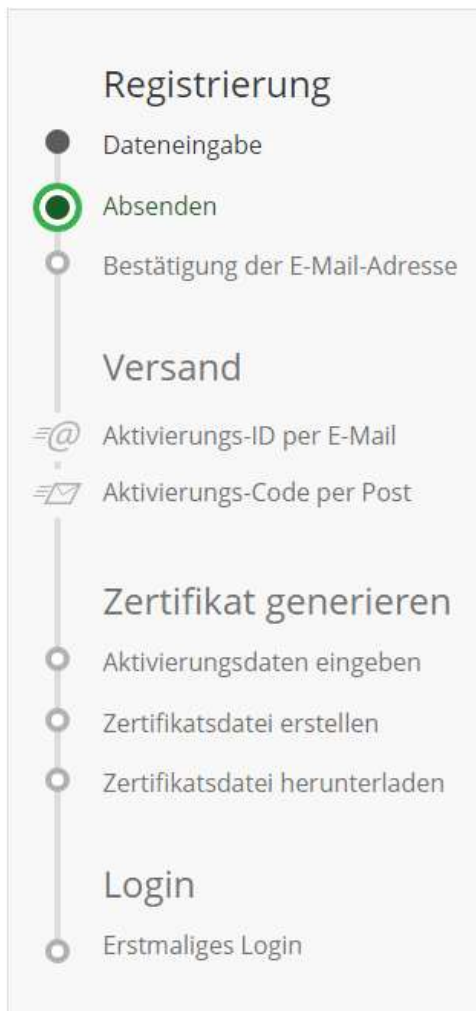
Registrierung

Dateneingabe

Absenden

Bestätigung der E-Mail-Adresse

Versand

Aktivierungs-ID per E-Mail

Aktivierungs-Code per Post

Zertifikat generieren

Aktivierungsdaten eingeben

Zertifikatsdatei erstellen

Zertifikatsdatei herunterladen

Login

Erstmaliges Login